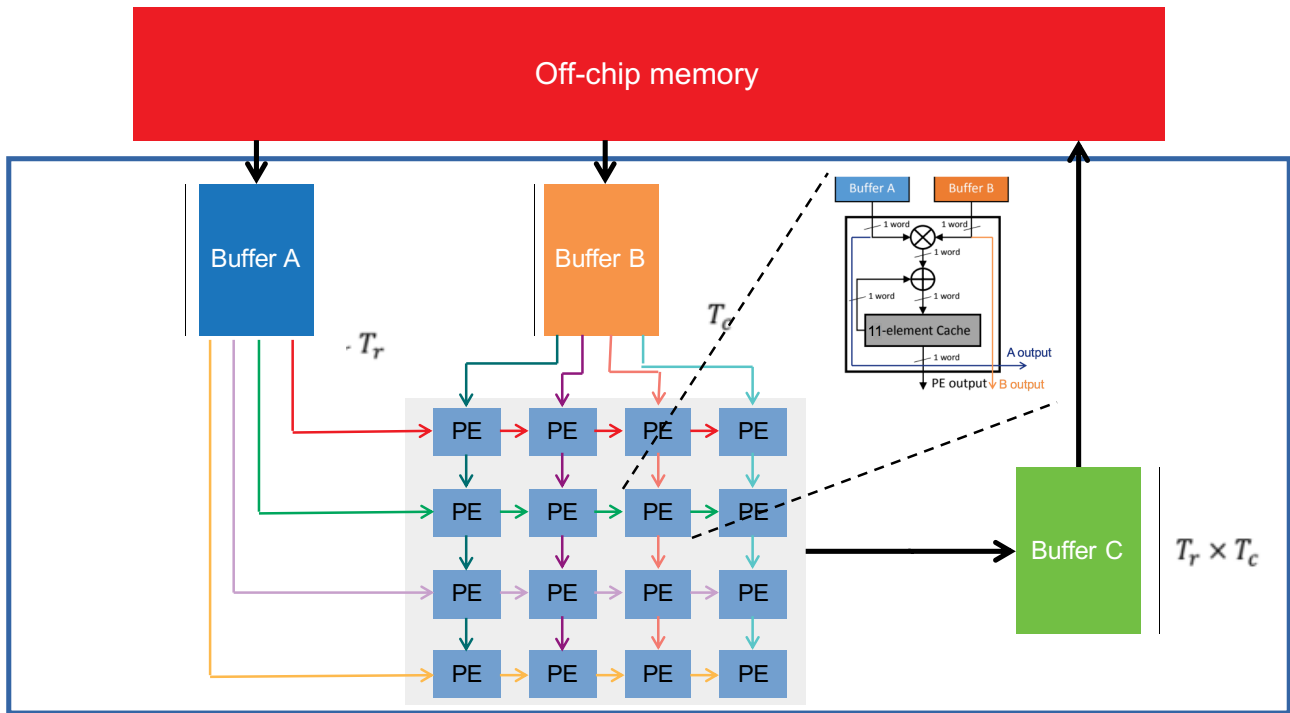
Off-chip memory

Buffer A

Buffer B

$T_r$

$T_c$

Buffer A

Buffer B

1 word

1 word

1 word

1 word

1 word

11-element Cache

1 word

A output

PE output

B output

PE PE PE PE
PE PE PE PE
PE PE PE PE
PE PE PE PE

Buffer C

$T_r \times T_c$